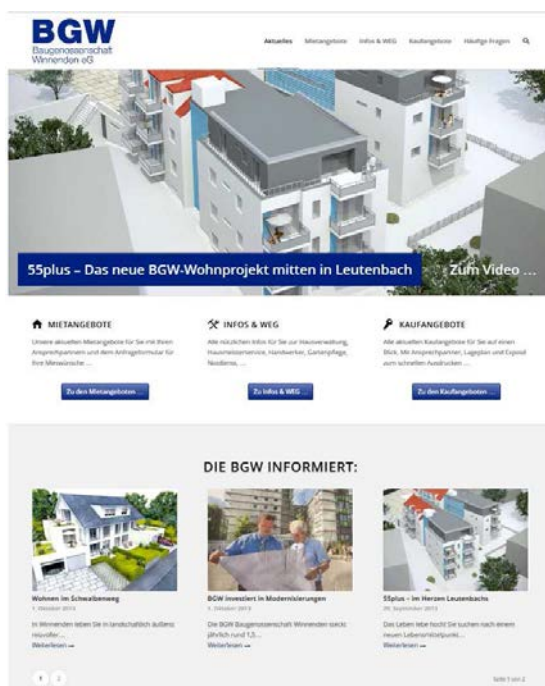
BGW
Baugenossenschaft Winnenden eG

Aktuelles Mietangebote Infos & WEG Kaufangebote Häufige Fragen

55plus – Das neue BGW-Wohnprojekt mitten in Leutenbach Zum Video ...

MIETANGEBOTE
Unsere aktuellen Mietangebote für Sie mit Ihren Ansprechpartnern und dem Anfrageformular für Ihre Mietwünsche ...
Zu den Mietangeboten ...

INFOS & WEG
Alle nützlichen Infos für Sie zur Hausverwaltung, Hausmeisterservice, Handwerker, Gartenpflege, Nebenkosten, ...
Zu Infos & WEG ...

KAUFANGEBOTE
Alle aktuellen Kaufangebote für Sie auf einen Blick. Mit Ansprechpartner, Lageplan und Exposé zum schnellen Ausdrucken ...
Zu den Kaufangeboten ...

DIE BGW INFORMIERT:

Wohnen im Schwalbenweg
1. Oktober 2013
In Winnenden leben Sie in landschaftlich äußerst reizvoller ...
Weiterlesen →

BGW investiert in Modernisierungen
1. Oktober 2013
Die BGW Baugenossenschaft Winnenden steckt jährlich rund 1,5 ...
Weiterlesen →

55plus – im Herzen Leutenbachs
26. September 2013
Das Leben lebt hoch! Sie suchen nach einem neuen Lebensmittelpunkt ...
Weiterlesen →

1 2
Seite 1 von 2